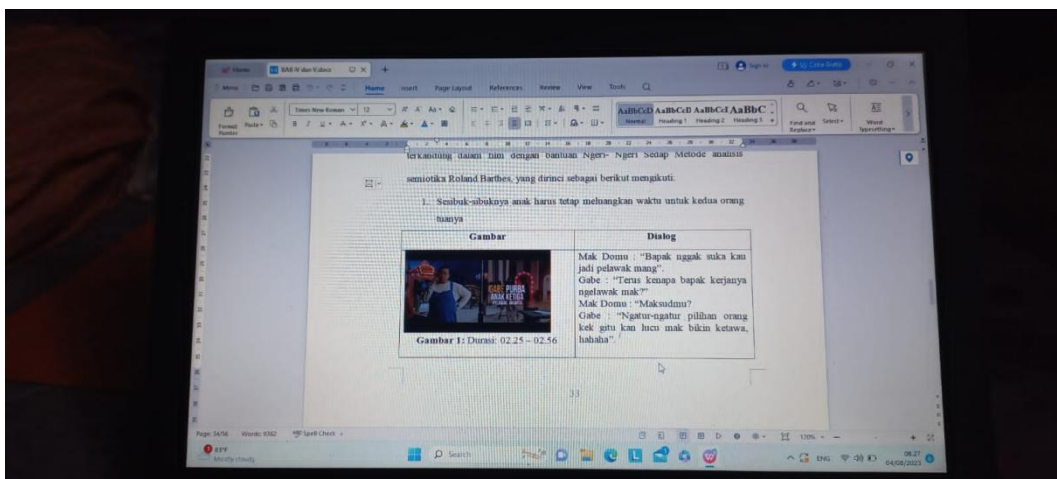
Home | BAB IV dan V.docx

Menu | Home | Insert | Page Layout | References | Review | View | Tools

Times New Roman | 12

AaBbCcD AaBbCcD AaBbCcI AaBbC
Normal | Heading 1 | Heading 2 | Heading 3

Find and Replace | Select | Word Typesetting

terkandung dalam film dengan bantuan Ngeri- Ngeri Sedap Metode analisis semiotika Roland Barthes, yang dirinci sebagai berikut mengikuti:

1. Sesibuk-sibuknya anak harus tetap meluangkan waktu untuk kedua orang tuanya

| Gambar | Dialog |
|---|---|
| Gambar 1: Durasi: 02.25 – 02.56 | Mak Domu : "Bapak nggak suka kau jadi pelawak mang". Gabe : "Terus kenapa bapak kerjanya ngelawak mak?" Mak Domu : "Maksudmu? Gabe : "Ngatur-ngatur pilihan orang kek gitu kan lucu mak bikin ketawa, hahaha". |

33

Page: 34/56 | Words: 9362 | Spell Check

27°F Mostly cloudy

Search

ENG | 08.27 | 04/08/2023